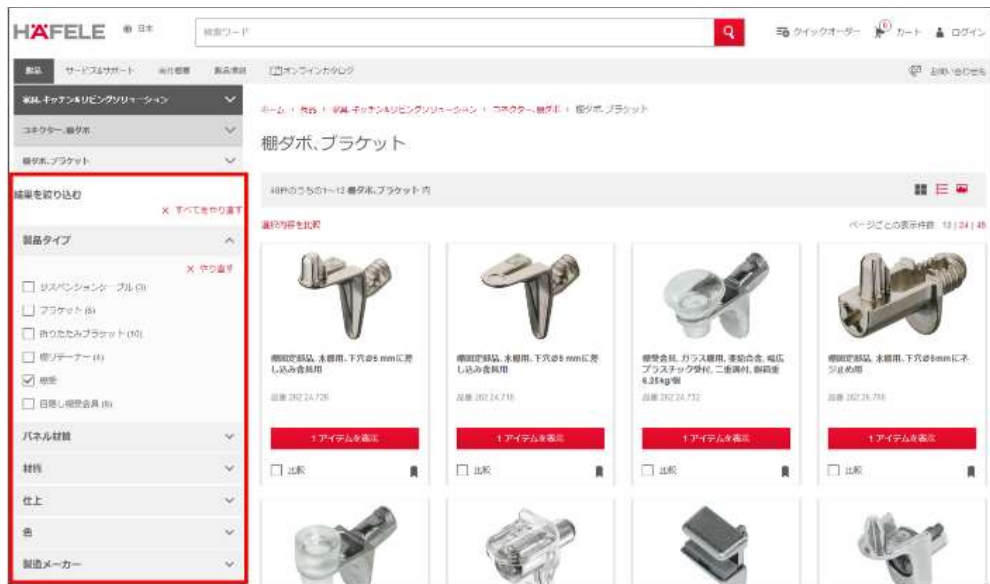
HÄFELE 日本 検索ワード クイックオーダー 0 カート ログイン

製品 サービス&サポート 会社概要 製品情報 オンラインカタログ お問い合わせ

家具、キッチン&リビングソリューション
コネクター、棚ダボ
棚ダボ、ブラケット

結果を絞り込む
× すべてをやり直す

製品タイプ
× やり直す
サスペンションテーブル (3)
ブラケット (8)
折りたたみブラケット (10)
棚リテーナー (4)
棚受
目隠し棚受金具 (6)

パネル材質
材料
仕上
色
製造メーカー

ホーム > 製品 > 家具、キッチン&リビングソリューション > コネクター、棚ダボ > 棚ダボ、ブラケット

棚ダボ、ブラケット

48件のうちの1~12 棚ダボ、ブラケット 内

選択内容を比較

ページごとの表示件数 12 | 24 | 48

棚固定部品, 木棚用, 下穴ø5 mmに差し込み含む用
品番 282.24.728
1 アイテムを表示
比較

棚固定部品, 木棚用, 下穴ø5 mmに差し込み含む用
品番 282.24.718
1 アイテムを表示
比較

棚受金具, ガラス棚用, 亜鉛合金, 幅広プラスチック受付, 二重調付, 耐荷重 6.25kg/個
品番 282.24.732
1 アイテムを表示
比較

棚固定部品, 木棚用, 下穴ø5mmにネジ止め用
品番 282.26.736
1 アイテムを表示
比較